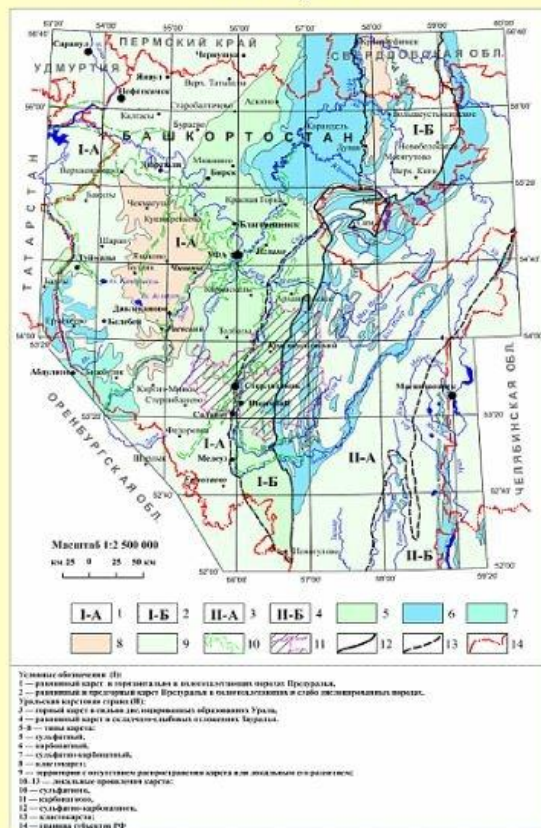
ПЕРМСКИЙ КРАЙ
СВЕРДЛОВСКАЯ ОБЛ.
УДМУРТИЯ
Сарапул
Чернушка
Янаул
Нефтекамск
Верх. Татышлы
Калтасы
Аскино
Бураево
БАШКОРТОСТАН
I-А
I-Б
ТАТАРСТАН
Бирск
I-А
Уфа
Благовещенск
Красная Горка
Туймазы
Бугульма
Давлеканово
Белебей
Стерлитамак
Салават
Мелеуз
Кумертау
Белорецк
Магнитогорск
Абдулино
ОРЕНБУРГСКАЯ ОБЛ.
ЧЕЛЯБИНСКАЯ ОБЛ.
I-А
I-Б
II-А
II-Б
Масштаб 1:2 500 000
км 25 0 25 50 км
56°20'
54°00'
55°00'
56°00'
57°00'
58°00'
59°00'
56°40'
56°00'
55°20'
54°40'
54°00'
53°20'
52°40'
52°00'
59°20'
I-А 1
I-Б 2
II-А 3
II-Б 4
5
6
7
8
9
10
11
12
13
14
Условные обозначения (I):
1 — равнинный карст в горизонтально и полого залегающих породах Предуралья,
2 — равнинный и предгорный карст Предуралья в полого залегающих и слабо дислоцированных породах.
Уральская карстовая страна (II):
3 — горный карст в сильно дислоцированных образованиях Урала,
4 — равнинный карст в складчато-глыбовых отложениях Зауралья.
5-8 — типы карста:
5 — сульфатный,
6 — карбонатный,
7 — сульфатно-карбонатный,
8 — кластокарст;
9 — территории с отсутствием распространения карста или локальным его развитием;
10-13 — локальные проявления карста:
10 — сульфатного,
11 — карбонатного,
12 — сульфатно-карбонатного,
13 — кластокарста;
14 — границы субъектов РФ